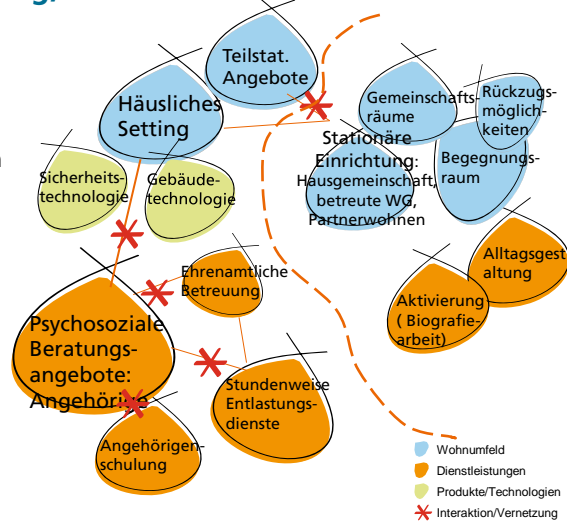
Teilstat. Angebote

Häusliches Setting

Gemeinschaftsräume

Rückzugsmöglichkeiten

Stationäre Einrichtung: Hausgemeinschaft, betreute WG, Partnerwohnen

Begegnungsraum

Sicherheitstechnologie

Gebäudetechnologie

Alltagsgestaltung

Ehrenamtliche Betreuung

Aktivierung (Biografiearbeit)

Psychosoziale Beratungsangebote: Angehörige

Stundenweise Entlastungsdienste

Angehörigenschulung

Wohnumfeld
Dienstleistungen
Produkte/Technologien
Interaktion/Vernetzung